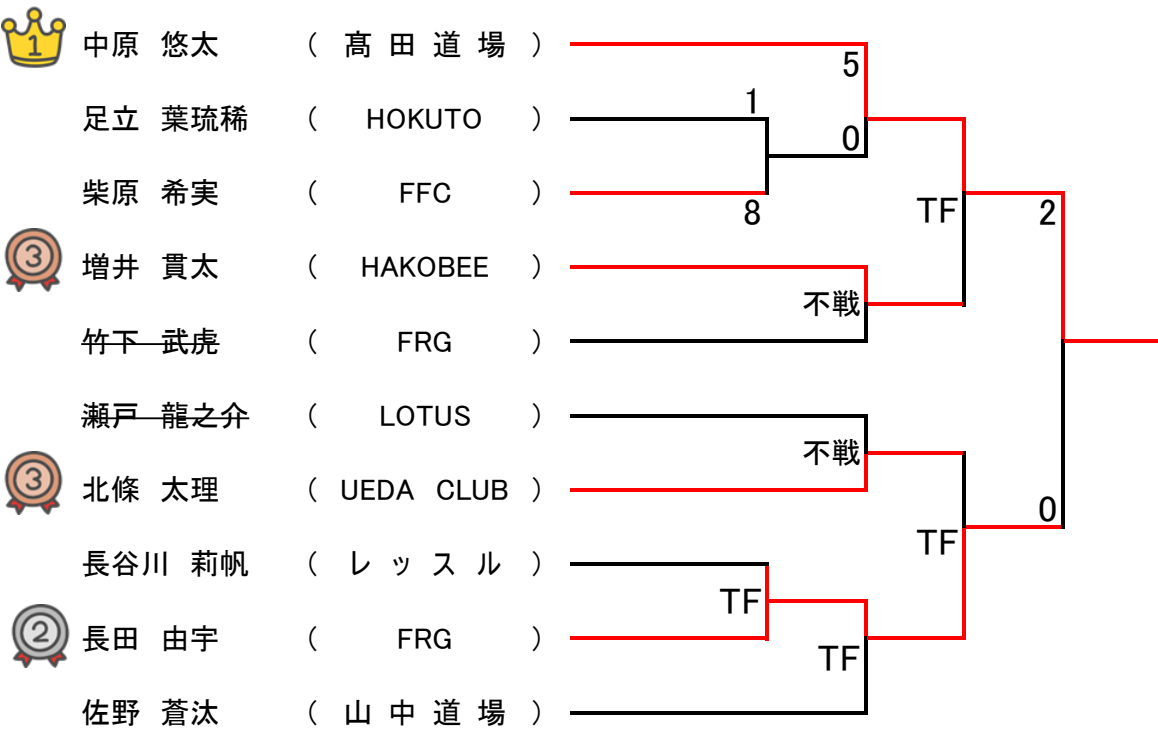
1 中原 悠太 （ 高 田 道 場 ）
足立 葉琉稀 （ HOKUTO ）
柴原 希実 （ FFC ）
3 増井 貫太 （ HAKOBEE ）
竹下 武虎 （ FRG ）
瀬戸 龍之介 （ LOTUS ）
3 北條 太理 （ UEDA CLUB ）
長谷川 莉帆 （ レ ッ ス ル ）
2 長田 由宇 （ FRG ）
佐野 蒼汰 （ 山 中 道 場 ）

5
1
0
8
TF
2
不戦
不戦
0
TF
TF
TF